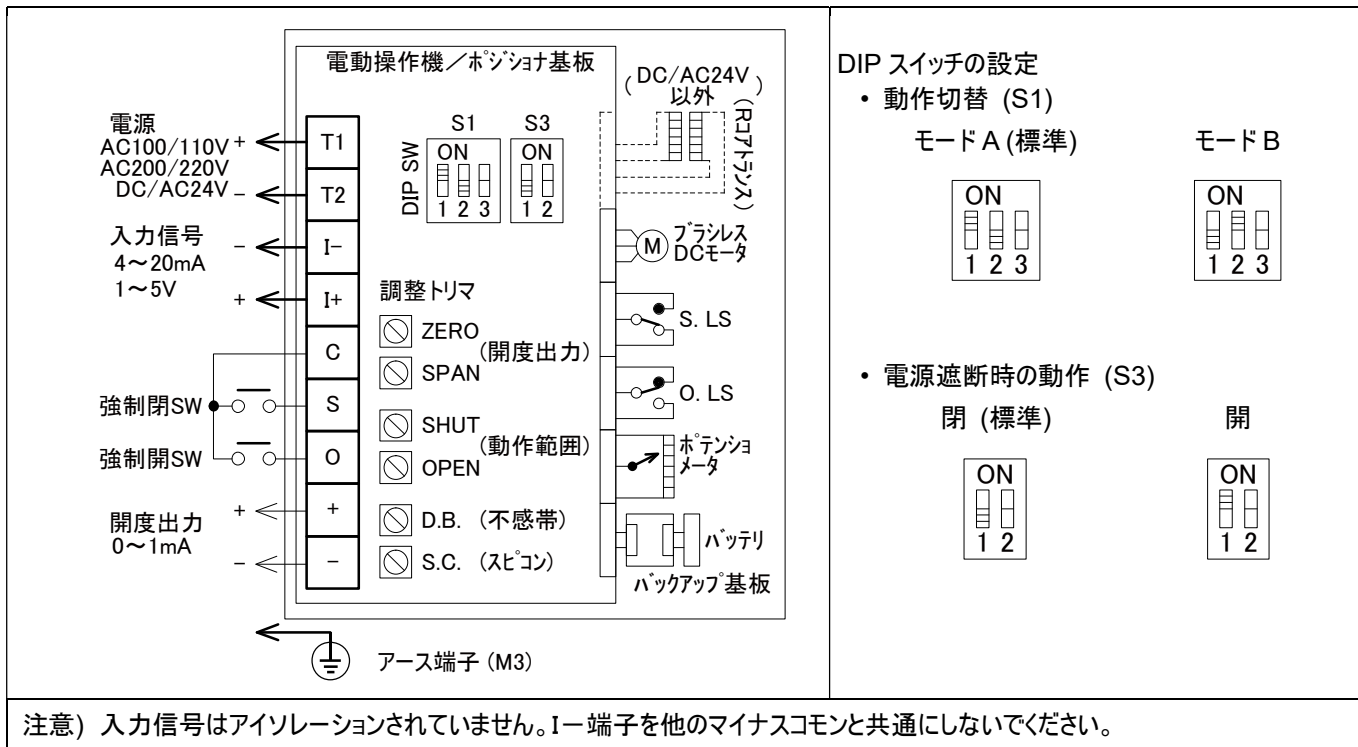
電動操作機／ﾎﾟｼﾞｼｮﾅ基板

電源
AC100/110V +
AC200/220V
DC/AC24V −

入力信号
4〜20mA
1〜5V

−
+

T1
T2
I−
I+
C
S
O
+
−

DIP SW
S1
ON
1 2 3
S3
ON
1 2

(DC/AC24V 以外)
(Rｺｱﾄﾗﾝｽ)

ﾌﾞﾗｼﾚｽ DCﾓｰﾀ
M

調整トリマ
ZERO
SPAN
(開度出力)
SHUT
OPEN
(動作範囲)
D.B. (不感帯)
S.C. (ｽﾋﾟｺﾝ)

S. LS
O. LS
ﾎﾟﾃﾝｼｮﾒｰﾀ
ﾊﾞｯﾃﾘ
ﾊﾞｯｸｱｯﾌﾟ基板

強制閉SW
強制開SW

開度出力
0〜1mA
+
−

アース端子 (M3)

DIP スイッチの設定
• 動作切替 (S1)
モード A (標準)
ON
1 2 3
モード B
ON
1 2 3

• 電源遮断時の動作 (S3)
閉 (標準)
ON
1 2
開
ON
1 2

注意) 入力信号はアイソレーションされていません。I−端子を他のマイナスコモンと共通にしないでください。